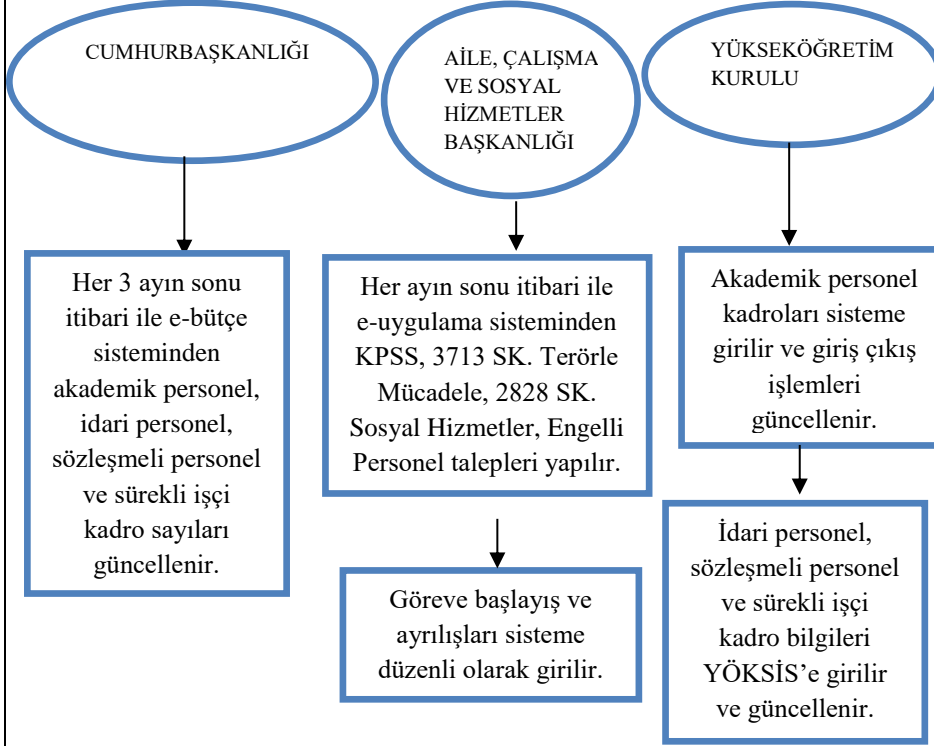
CUMHURBAŞKANLIĞI

Her 3 ayın sonu itibari ile e-bütçe sisteminden akademik personel, idari personel, sözleşmeli personel ve sürekli işçi kadro sayıları güncellenir.

AİLE, ÇALIŞMA VE SOSYAL HİZMETLER BAŞKANLIĞI

Her ayın sonu itibari ile e-uygulama sisteminden KPSS, 3713 SK. Terörle Mücadele, 2828 SK. Sosyal Hizmetler, Engelli Personel talepleri yapılır.

Göreve başlayış ve ayrılışları sisteme düzenli olarak girilir.

YÜKSEKÖĞRETİM KURULU

Akademik personel kadroları sisteme girilir ve giriş çıkış işlemleri güncellenir.

İdari personel, sözleşmeli personel ve sürekli işçi kadro bilgileri YÖKSİS'e girilir ve güncellenir.